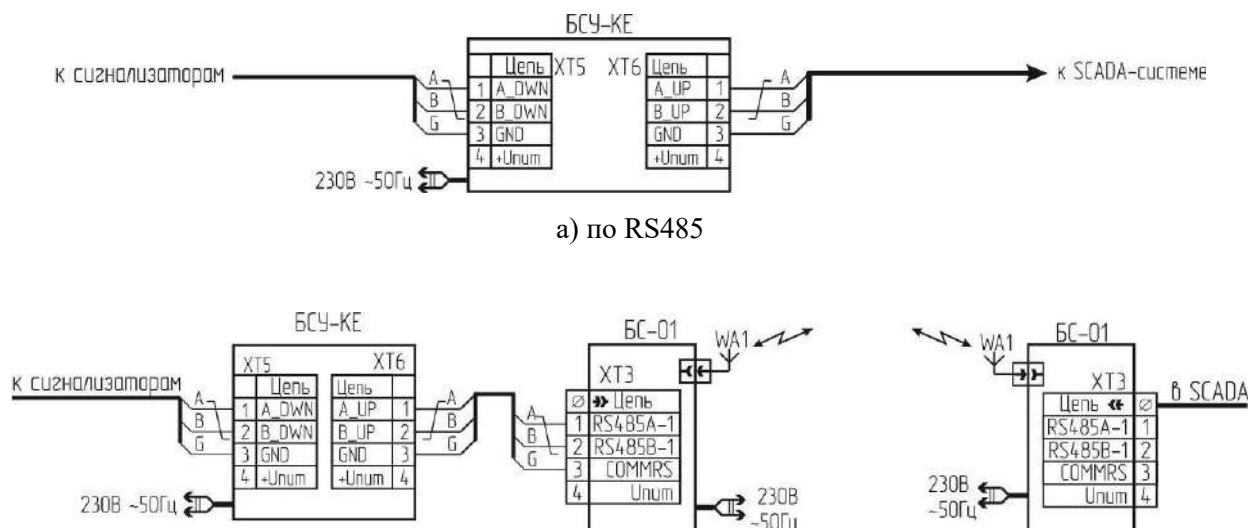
БСУ-КЕ

к сигнализаторам

A
B
G

| | Цепь |
|---|---|
| 1 | A_DWN |
| 2 | B_DWN |
| 3 | GND |
| 4 | +Unum |

XT5 XT6

| Цепь | |
|---|---|
| A_UP | 1 |
| B_UP | 2 |
| GND | 3 |
| +Unum | 4 |

A
B
G

к SCADA-системе

230В ~50Гц

а) по RS485

БСУ-КЕ

XT5 XT6

к сигнализаторам

A
B
G

| | Цепь |
|---|---|
| 1 | A_DWN |
| 2 | B_DWN |
| 3 | GND |
| 4 | +Unum |

| Цепь | |
|---|---|
| A_UP | 1 |
| B_UP | 2 |
| GND | 3 |
| +Unum | 4 |

A
B
G

230В ~50Гц

БС-01

WA1

XT3

| Ø | Цепь |
|---|---|
| 1 | RS485A-1 |
| 2 | RS485B-1 |
| 3 | COMMRS |
| 4 | Unum |

A
B
G

230В ~50Гц

WA1

БС-01

XT3

| Цепь | Ø |
|---|---|
| RS485A-1 | 1 |
| RS485B-1 | 2 |
| COMMRS | 3 |
| Unum | 4 |

в SCADA

230В ~50Гц